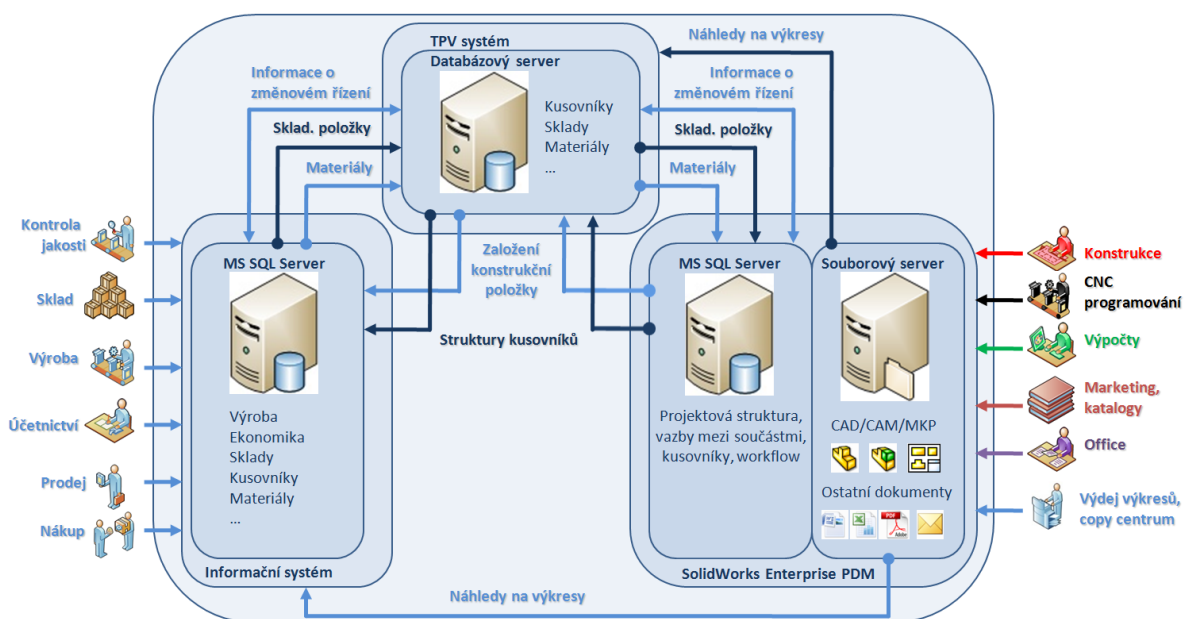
TPV systém
Databázový server
Kusovníky
Sklady
Materiály
...

Náhledy na výkresy

Informace o změnovém řízení

Informace o změnovém řízení

Sklad. položky

Sklad. položky

Materiály

Materiály

Kontrola jakosti

Sklad

Výroba

Účetnictví

Prodej

Nákup

MS SQL Server
Výroba
Ekonomika
Sklady
Kusovníky
Materiály
...

Informační systém

Založení konstrukční položky

Struktury kusovníků

MS SQL Server
Projektová struktura, vazby mezi součástmi, kusovníky, workflow

Souborový server
CAD/CAM/MKP
Ostatní dokumenty

SolidWorks Enterprise PDM

Konstrukce

CNC programování

Výpočty

Marketing, katalogy

Office

Výdej výkresů, copy centrum

Náhledy na výkresy